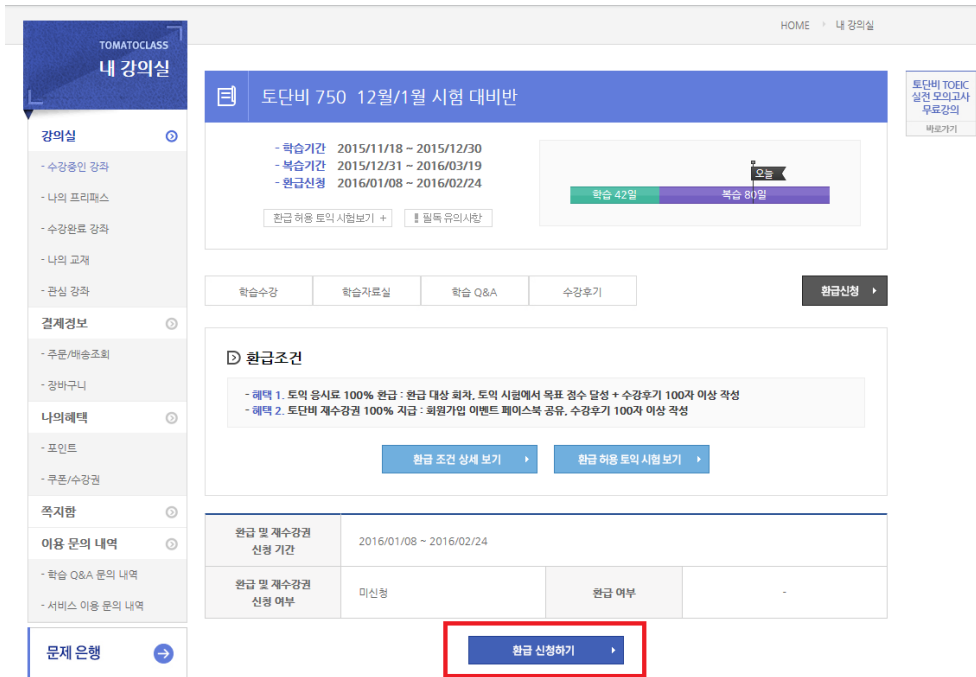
HOME 내 강의실

TOMATOCLASS
내 강의실

강의실
- 수강중인 강좌
- 나의 프리패스
- 수강완료 강좌
- 나의 교재
- 관심 강좌
결제정보
- 주문/배송조회
- 장바구니
나의혜택
- 포인트
- 쿠폰/수강권
쪽지함
이용 문의 내역
- 학습 Q&A 문의 내역
- 서비스 이용 문의 내역
문제 은행

토단비 750 12월/1월 시험 대비반

- 학습기간 2015/11/18 ~ 2015/12/30
- 복습기간 2015/12/31 ~ 2016/03/19
- 환급신청 2016/01/08 ~ 2016/02/24

환급 허용 토익 시험보기 +
필독 유의사항

오늘
학습 42일
복습 80일

학습수강
학습자료실
학습 Q&A
수강후기
환급신청

환급조건

- 혜택 1. 토익 응시료 100% 환급 : 환급 대상 회차, 토익 시험에서 목표 점수 달성 + 수강후기 100자 이상 작성
- 혜택 2. 토단비 재수강권 100% 지급 : 회원가입 이벤트 페이스북 공유, 수강후기 100자 이상 작성

환급 조건 상세 보기
환급 허용 토익 시험 보기

| 환급 및 재수강권 신청 기간 | 2016/01/08 ~ 2016/02/24 | | |
|---|---|---|---|
| 환급 및 재수강권 신청 여부 | 미신청 | 환급 여부 | - |

환급 신청하기

토단비 TOEIC 실전 모의고사 무료강의
바로가기